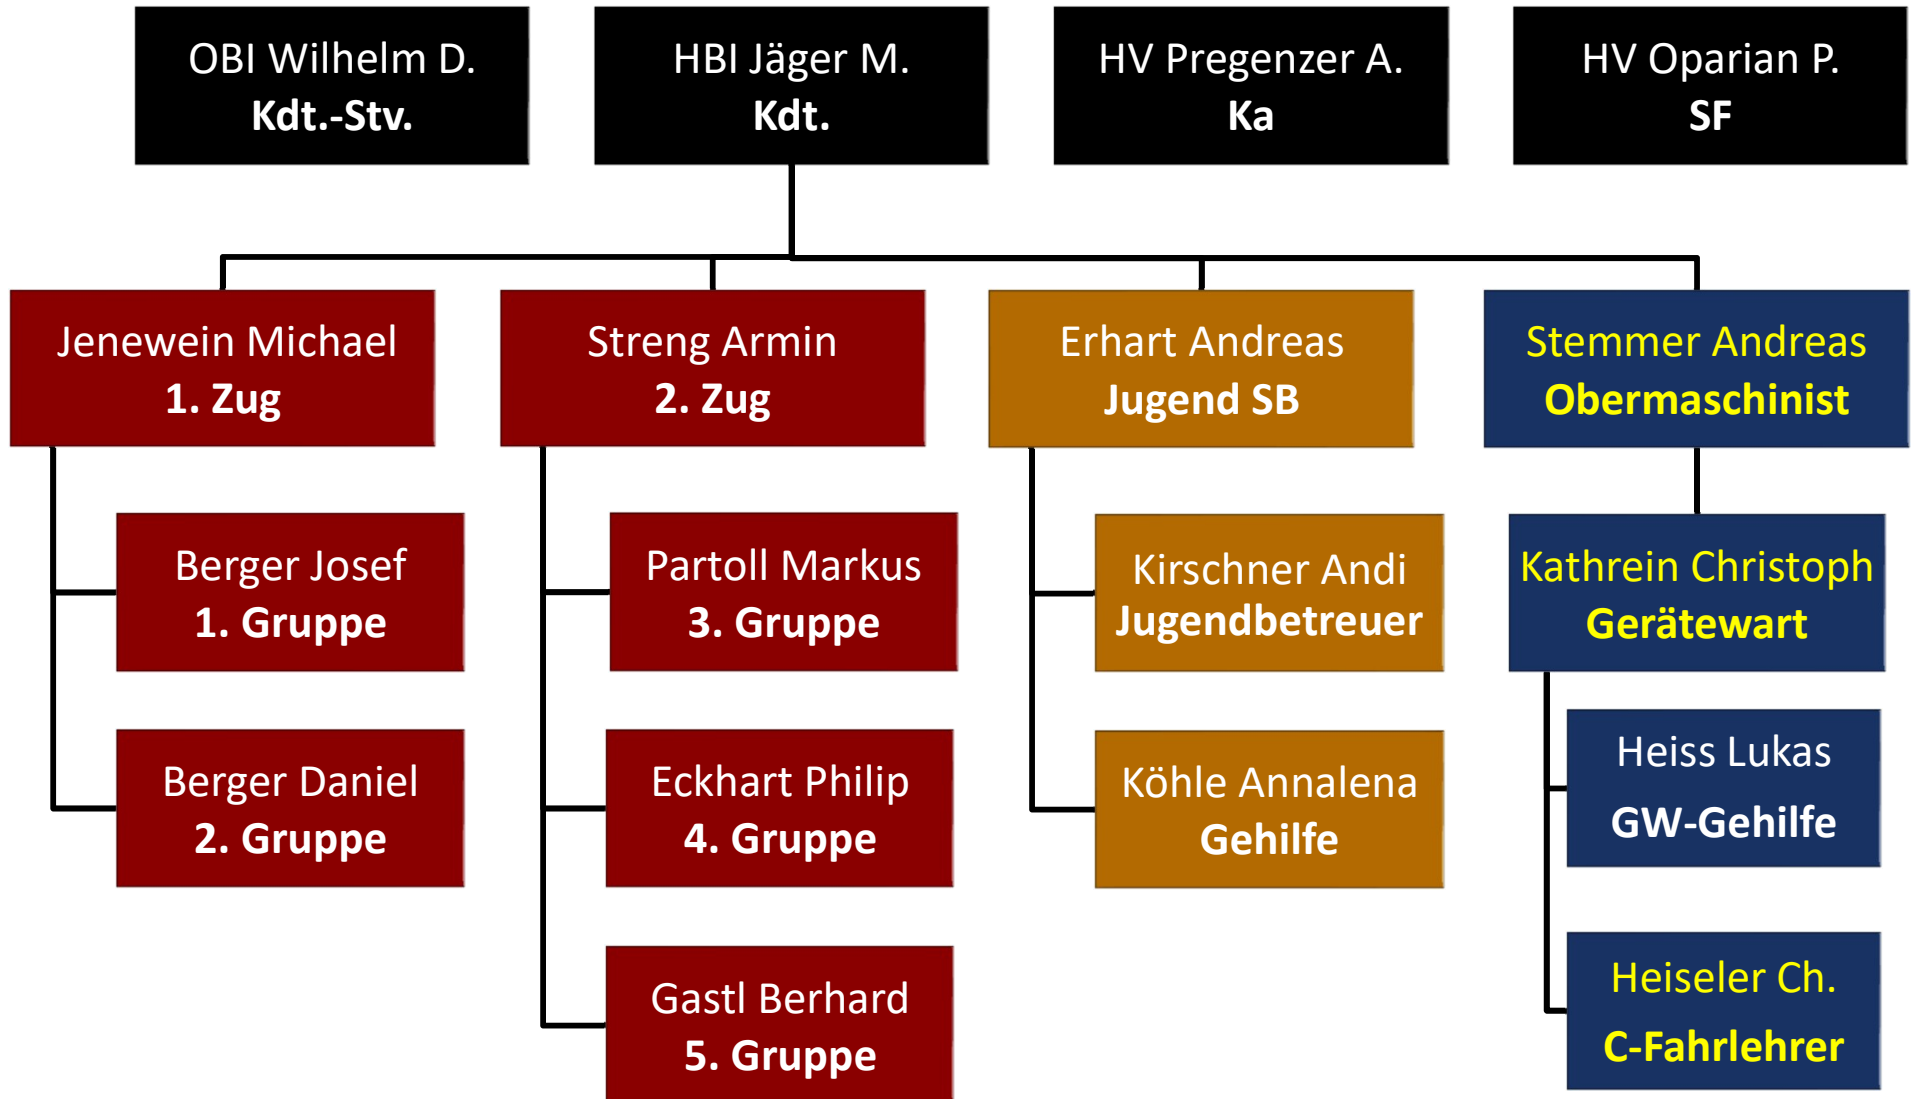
OBI Wilhelm D.
Kdt.-Stv.

HBI Jäger M.
Kdt.

HV Pregenzer A.
Ka

HV Oparian P.
SF

Jenewein Michael
1. Zug

Berger Josef
1. Gruppe

Berger Daniel
2. Gruppe

Streng Armin
2. Zug

Partoll Markus
3. Gruppe

Eckhart Philip
4. Gruppe

Gastl Berhard
5. Gruppe

Erhart Andreas
Jugend SB

Kirschner Andi
Jugendbetreuer

Köhle Annalena
Gehilfe

Stemmer Andreas
Obermaschinist

Kathrein Christoph
Gerätewart

Heiss Lukas
GW-Gehilfe

Heiseler Ch.
C-Fahrlehrer